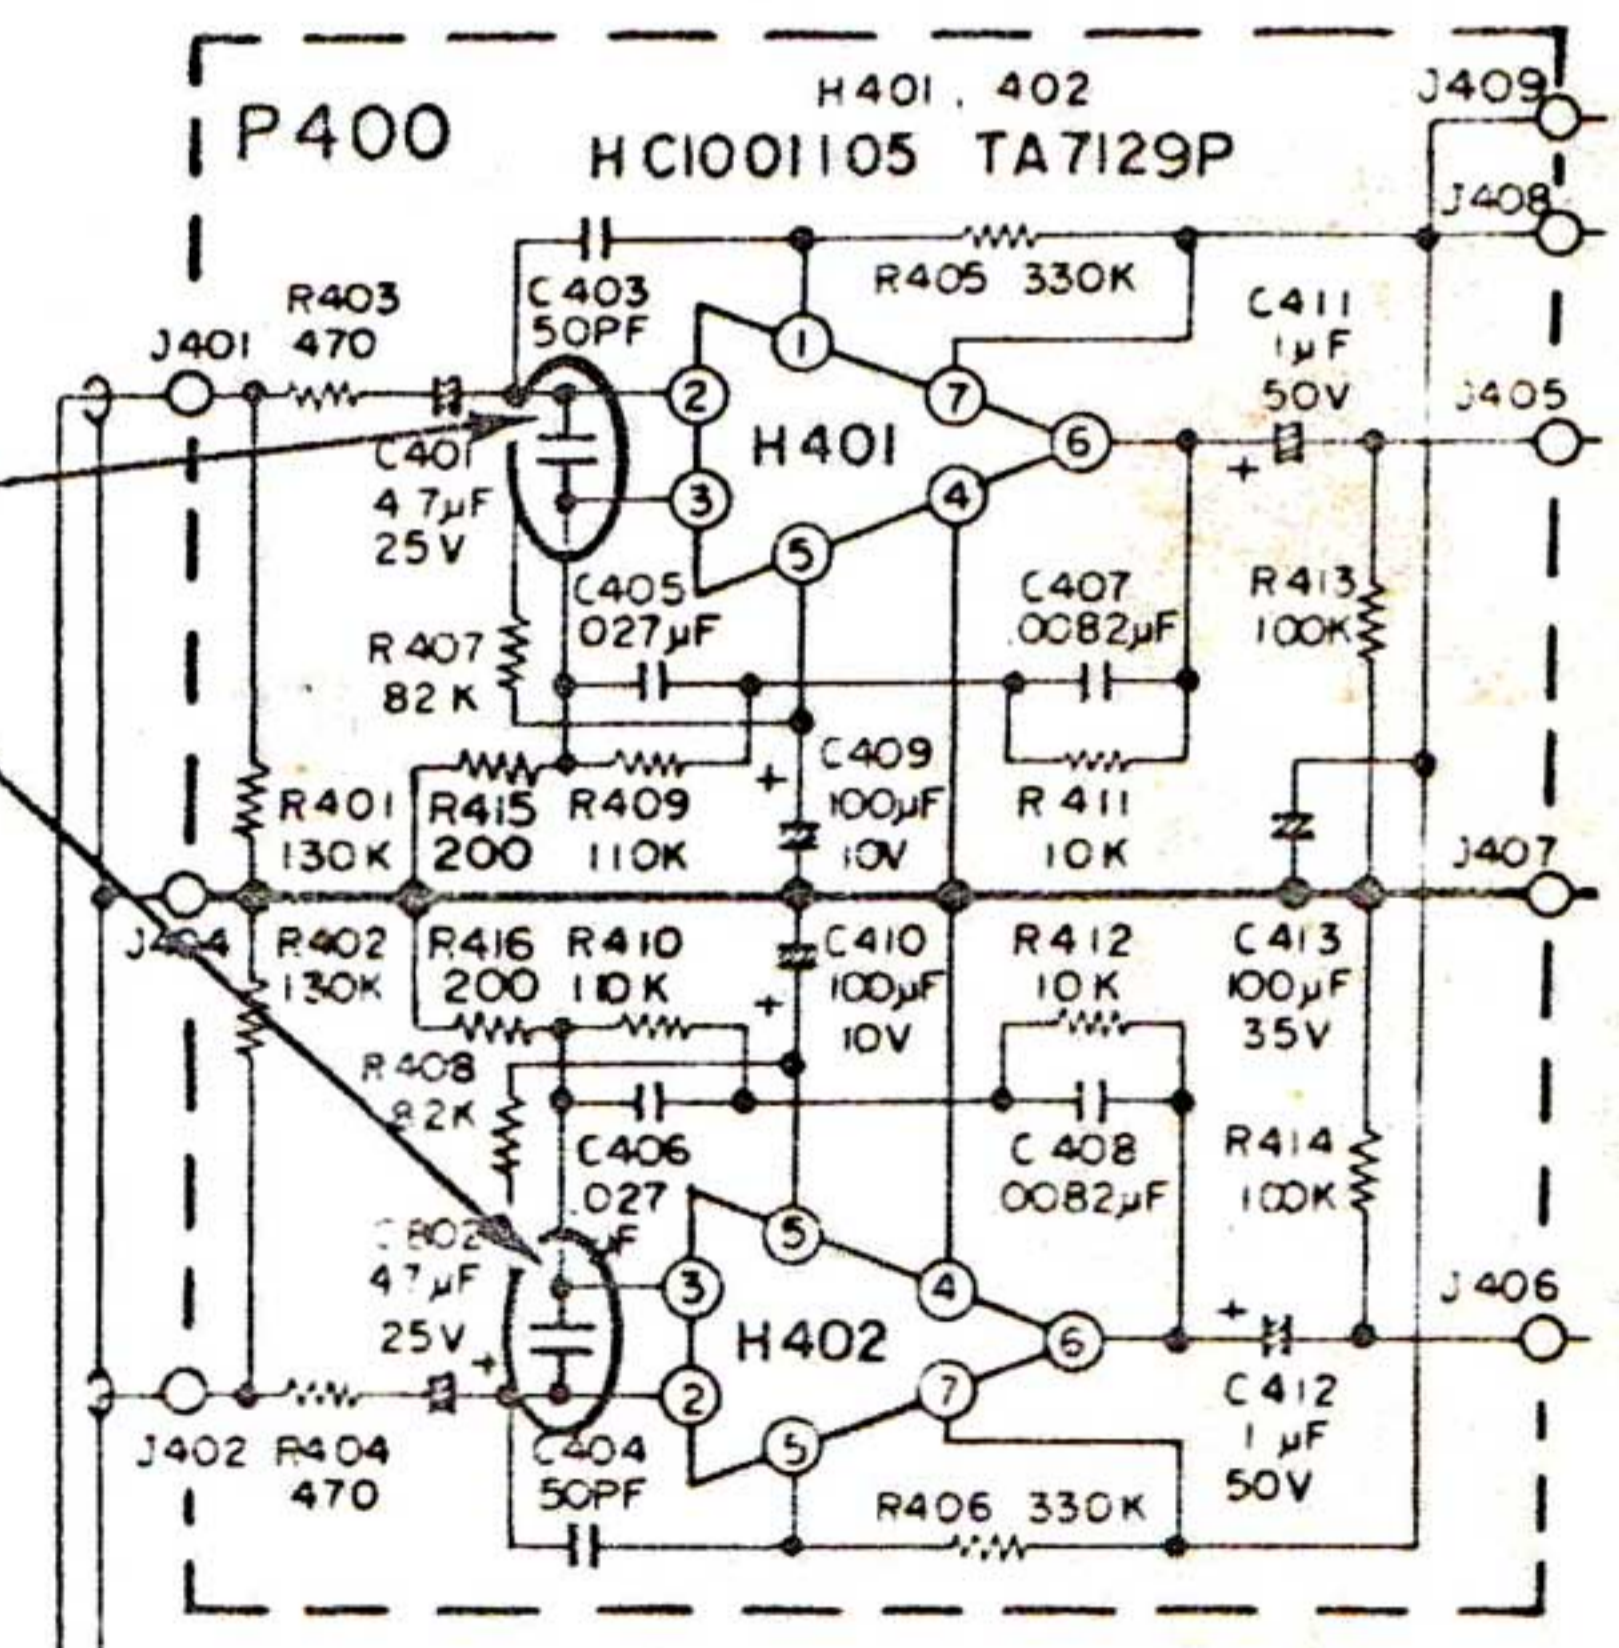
P400

H401, 402
HC1001105 TA7129P

J409
J408
R405 330K
R403 470
J401
C403 50PF
C401 4.7μF 25V
H401
1 2 3 4 5 6 7
C411 1μF 50V
J405
+
C405 .027μF
R407 82K
C407 .0082μF
R413 100K
C409 100μF 10V
+
R401 130K
R415 200
R409 110K
R411 10K
J407
J404
R402 130K
R416 200
R410 10K
C410 100μF 10V
+
R412 10K
C413 100μF 35V
R408 82K
C406 .027 μF
C408 .0082μF
R414 100K
C402 47μF 25V
+
H402
5 3 4 2 6 7 5
J406
+
C412 1μF 50V
J402 R404 470
C404 50PF
R406 330K